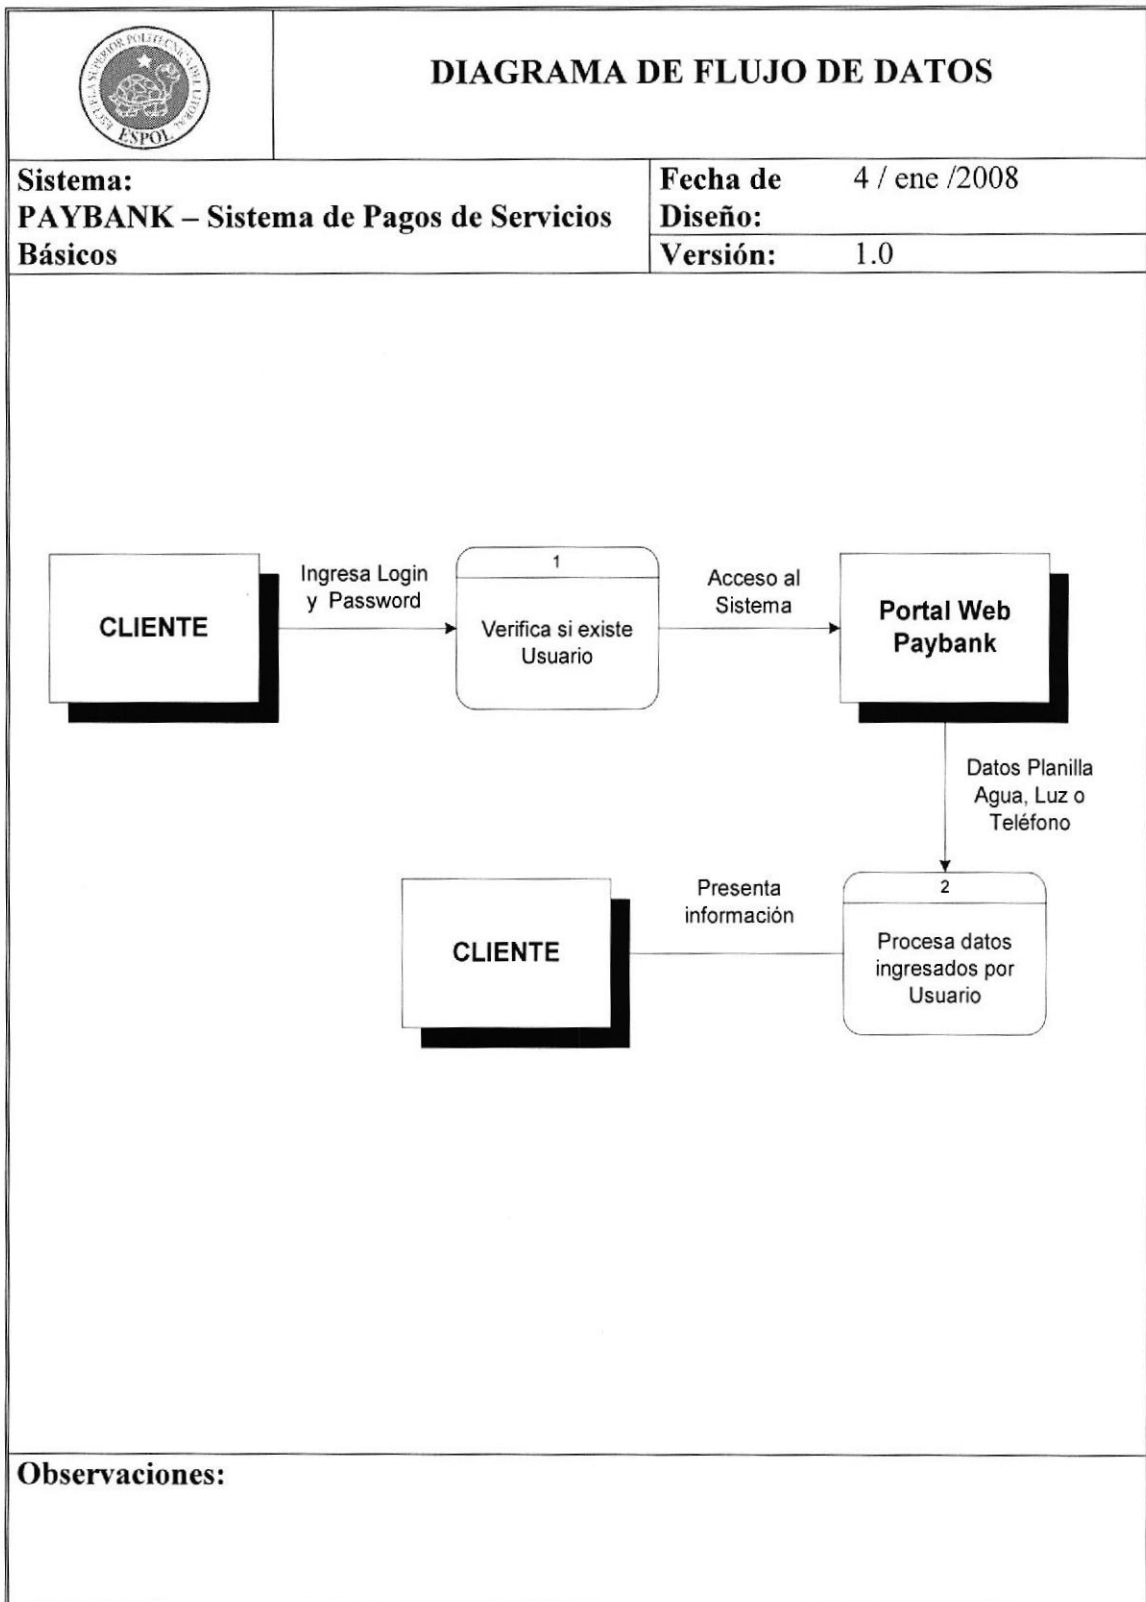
ESPOL

DIAGRAMA DE FLUJO DE DATOS

Sistema:
PAYBANK – Sistema de Pagos de Servicios Básicos

Fecha de Diseño: 4 / ene /2008

Versión: 1.0

CLIENTE

Ingresa Login y Password

1

Verifica si existe Usuario

Acceso al Sistema

Portal Web Paybank

Datos Planilla Agua, Luz o Teléfono

2

Procesa datos ingresados por Usuario

Presenta información

CLIENTE

Observaciones: